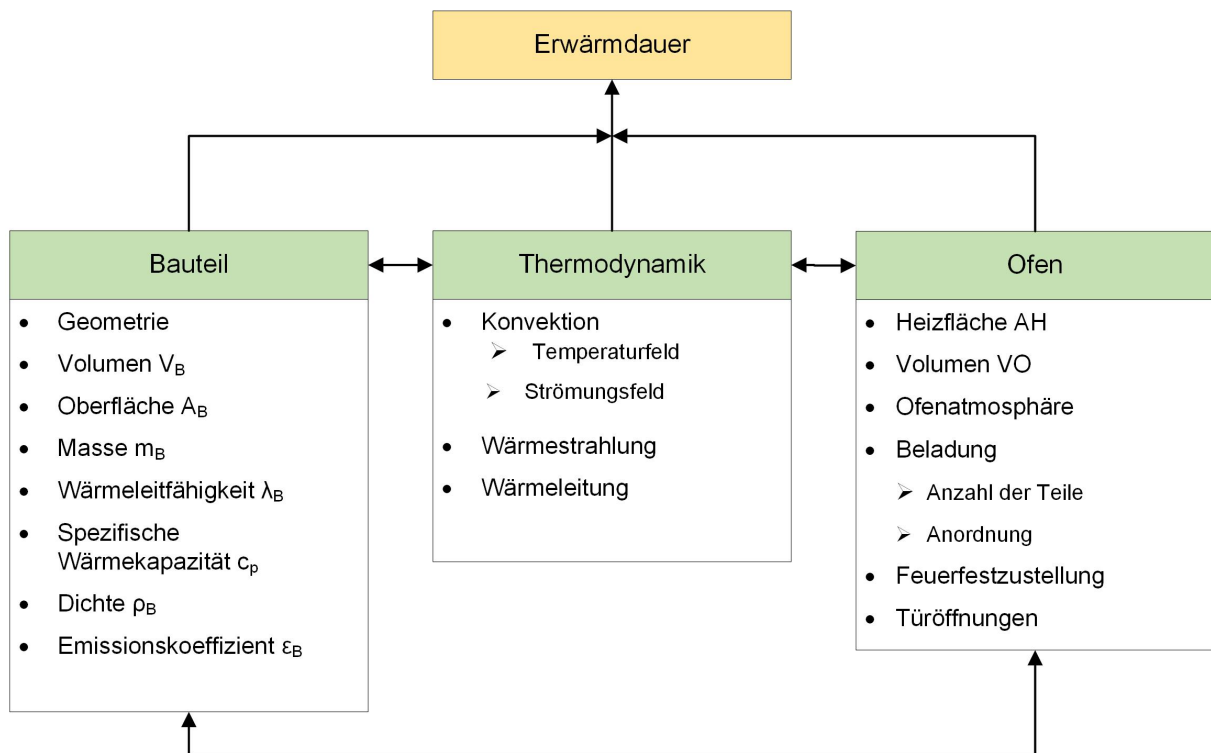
Erwärmdauer

Bauteil

- Geometrie
- Volumen $V_B$
- Oberfläche $A_B$
- Masse $m_B$
- Wärmeleitfähigkeit $\lambda_B$
- Spezifische Wärmekapazität $c_p$
- Dichte $\rho_B$
- Emissionskoeffizient $\varepsilon_B$

Thermodynamik

- Konvektion
  - Temperaturfeld
  - Strömungsfeld
- Wärmestrahlung
- Wärmeleitung

Ofen

- Heizfläche AH
- Volumen VO
- Ofenatmosphäre
- Beladung
  - Anzahl der Teile
  - Anordnung
- Feuerfestzustellung
- Türöffnungen